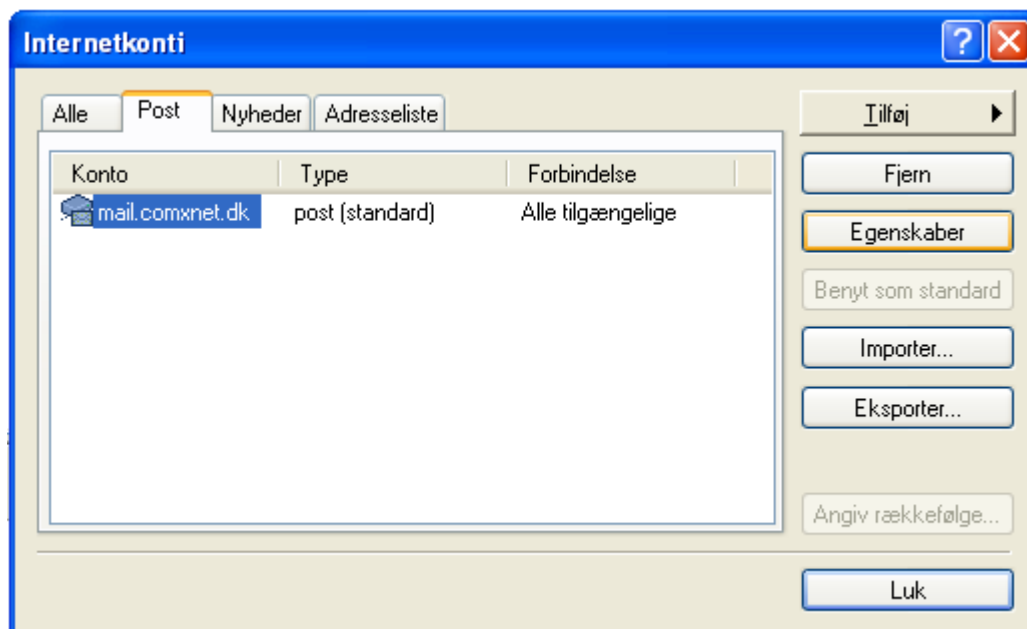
Internetkonti

Alle | Post | Nyheder | Adresseliste

| Konto | Type | Forbindelse |
|---|---|---|
| mail.comxnet.dk | post (standard) | Alle tilgængelige |

Tilføj
Fjern
Egenskaber
Benyt som standard
Importer...
Eksporter...
Angiv rækkefølge...
Luk